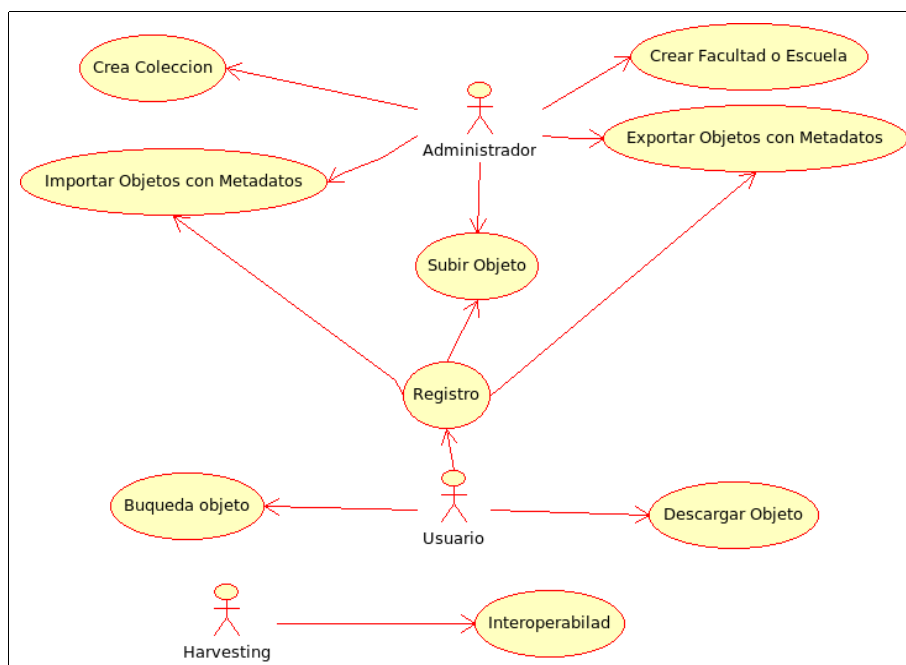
Crea Coleccion

Crear Facultad o Escuela

Administrador

Exportar Objetos con Metadatos

Importar Objetos con Metadatos

Subir Objeto

Registro

Buqueda objeto

Usuario

Descargar Objeto

Harvesting

Interoperabilad